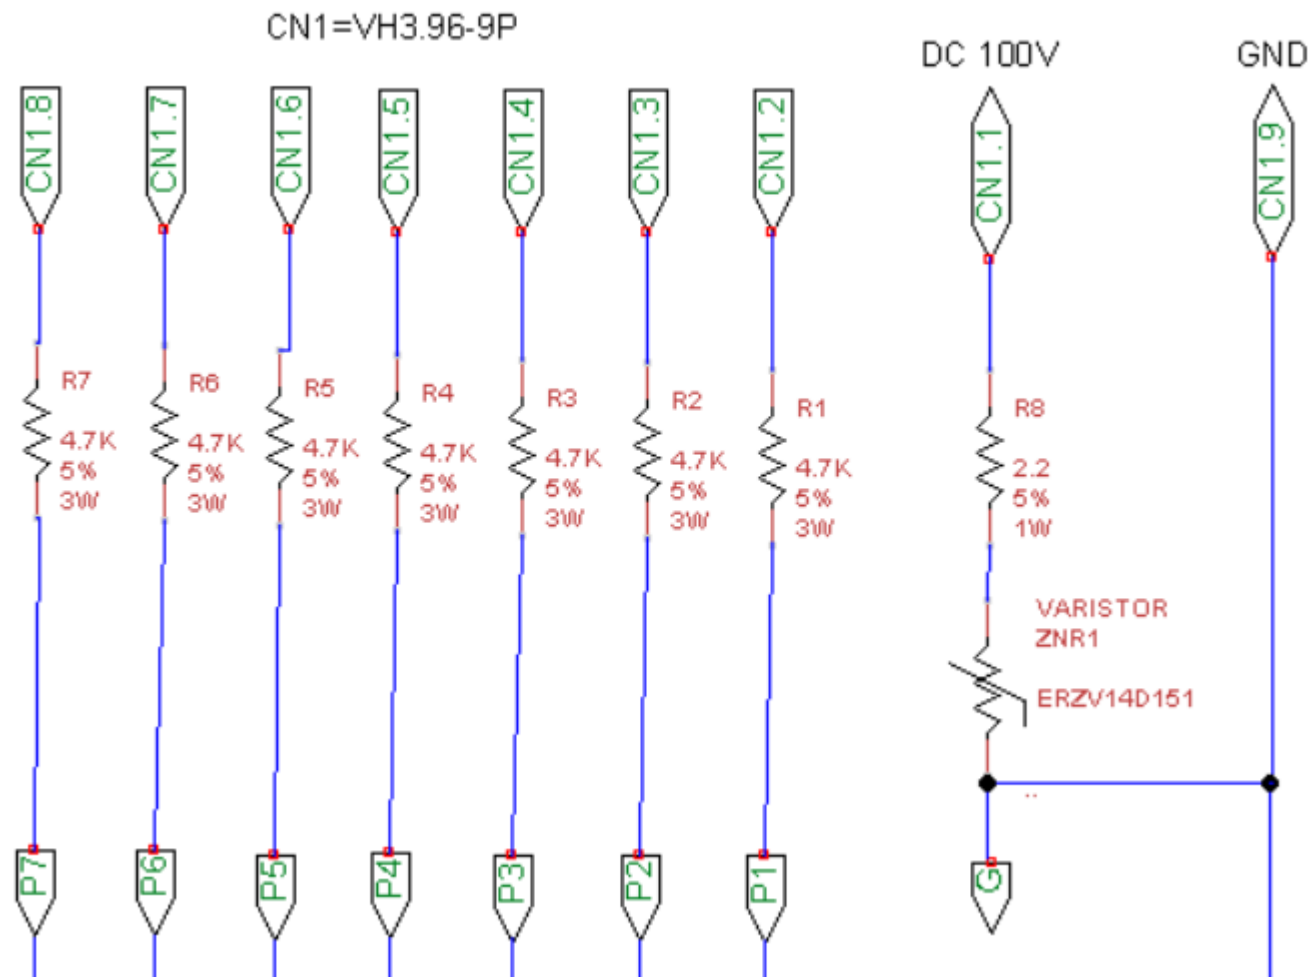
CN1=VH3.96-9P

DC 100V

GND

CN1.8

CN1.7

CN1.6

CN1.5

CN1.4

CN1.3

CN1.2

CN1.1

CN1.9

R7
4.7K
5%
3W

R6
4.7K
5%
3W

R5
4.7K
5%
3W

R4
4.7K
5%
3W

R3
4.7K
5%
3W

R2
4.7K
5%
3W

R1
4.7K
5%
3W

R8
2.2
5%
1W

VARISTOR
ZNR1
ERZV14D151

P7

P6

P5

P4

P3

P2

P1

G